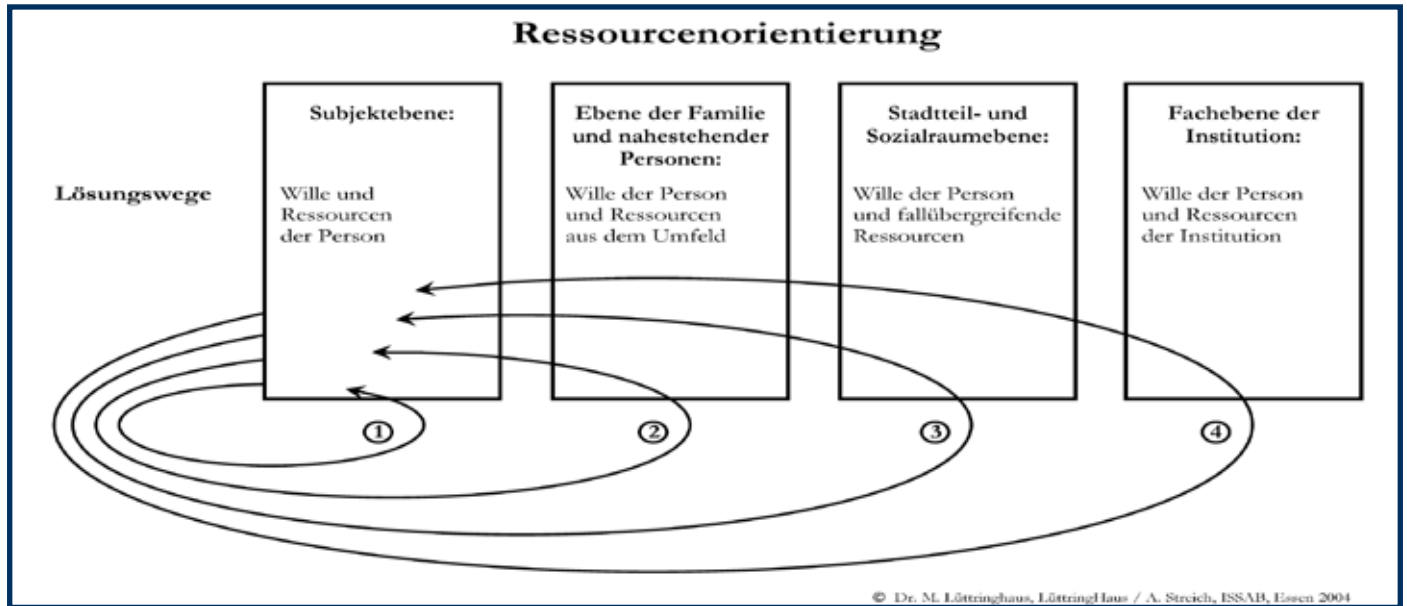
Ressourcenorientierung

Lösungswege

Subjektebene:

Wille und Ressourcen der Person

Ebene der Familie und nahestehender Personen:

Wille der Person und Ressourcen aus dem Umfeld

Stadtteil- und Sozialraumebene:

Wille der Person und fallübergreifende Ressourcen

Fachebene der Institution:

Wille der Person und Ressourcen der Institution

①

②

③

④

© Dr. M. Lüttringhaus, LüttringHaus / A. Streich, ISSAB, Essen 2004